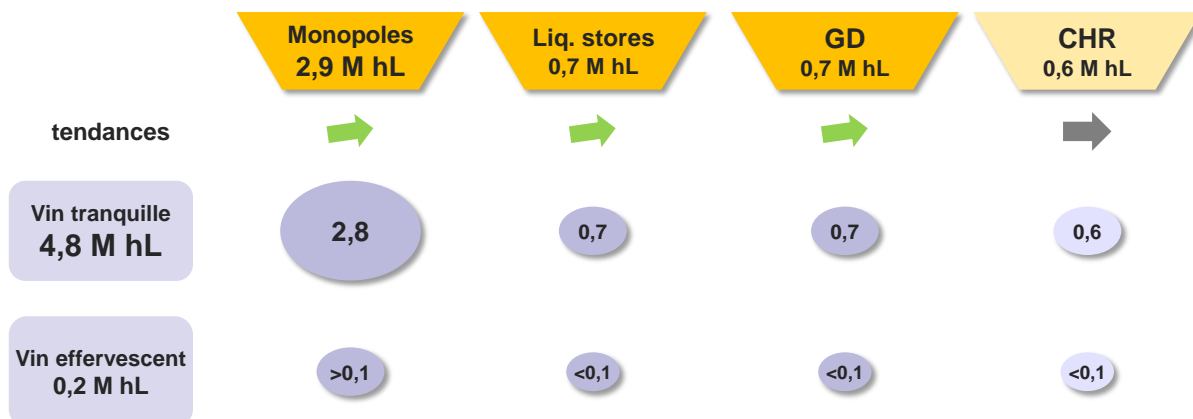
| | Monopoles 2,9 M hL | Liq. stores 0,7 M hL | GD 0,7 M hL | CHR 0,6 M hL |
|---|---|---|---|---|
| tendances | | | | |
| Vin tranquille 4,8 M hL | 2,8 | 0,7 | 0,7 | 0,6 |
| Vin effervescent 0,2 M hL | >0,1 | <0,1 | <0,1 | <0,1 |